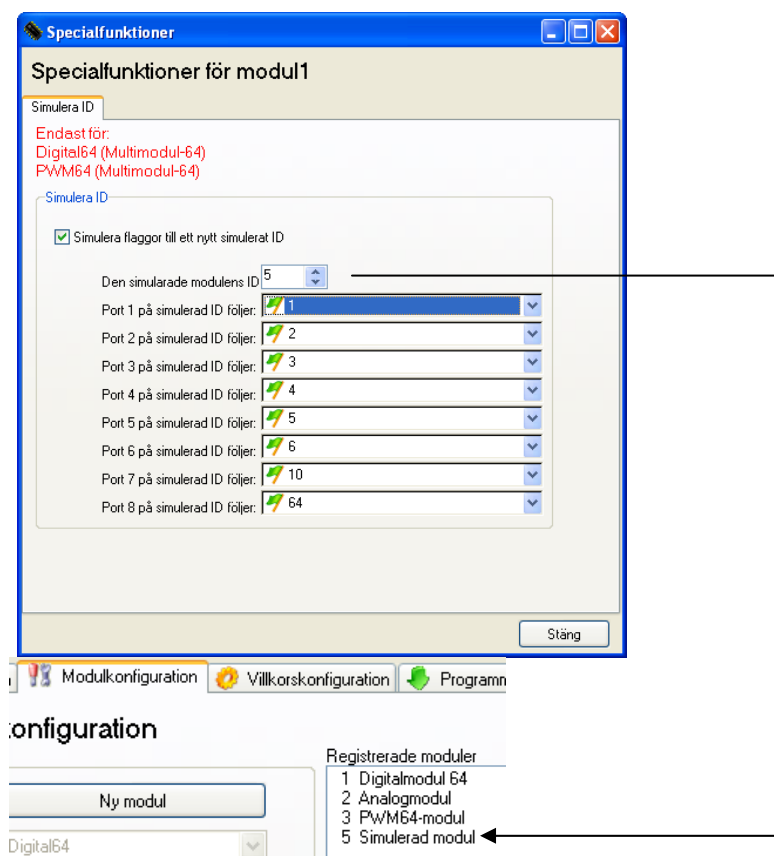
Specialfunktioner

Specialfunktioner för modul1

Simulera ID

Endast för:
Digital64 (Multimodul-64)
PWM64 (Multimodul-64)

Simulera ID

Simulera flaggor till ett nytt simulerat ID

Den simularade modulens ID 5

Port 1 på simulerad ID följer: 1
Port 2 på simulerad ID följer: 2
Port 3 på simulerad ID följer: 3
Port 4 på simulerad ID följer: 4
Port 5 på simulerad ID följer: 5
Port 6 på simulerad ID följer: 6
Port 7 på simulerad ID följer: 10
Port 8 på simulerad ID följer: 64

Stäng

Modulkonfiguration Villkorskonfiguration Programn

:onfiguration

Registrerade moduler
1 Digitalmodul 64
2 Analogmodul
3 PWM64-modul
5 Simulerad modul

Ny modul

Digital64